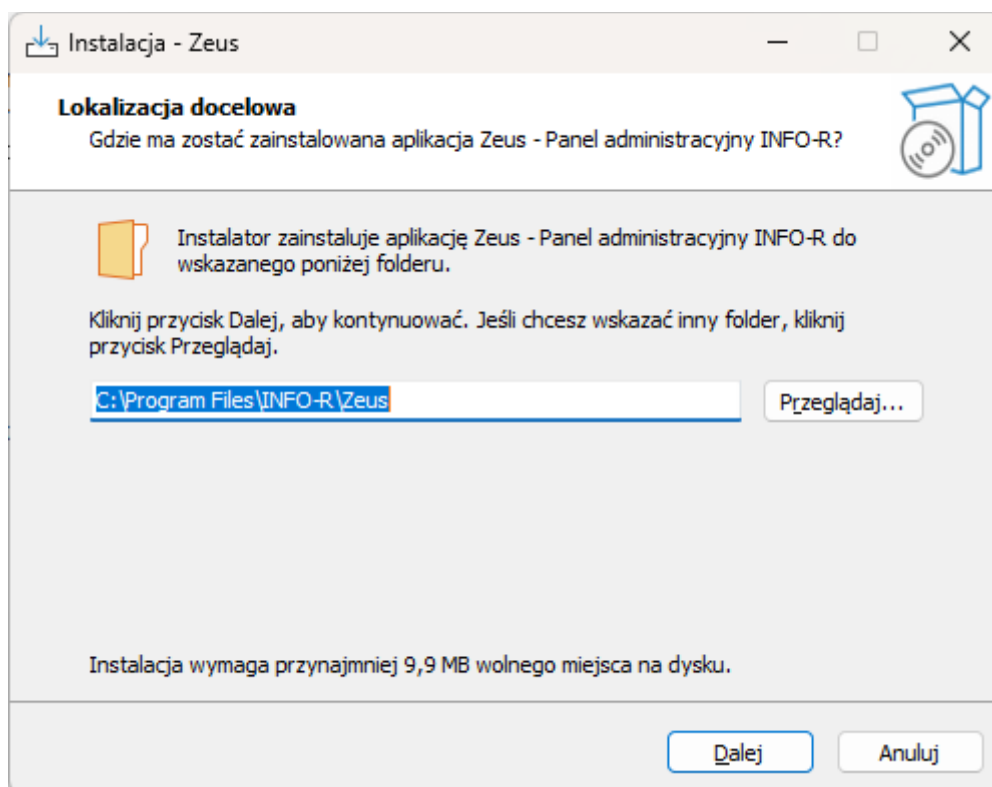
Instalacja - Zeus

Lokalizacja docelowa
Gdzie ma zostać zainstalowana aplikacja Zeus - Panel administracyjny INFO-R?

Instalator zainstaluje aplikację Zeus - Panel administracyjny INFO-R do wskazanego poniżej folderu.

Kliknij przycisk Dalej, aby kontynuować. Jeśli chcesz wskazać inny folder, kliknij przycisk Przeglądaj.

C:\Program Files\INFO-R\Zeus

Przeglądaj...

Instalacja wymaga przynajmniej 9,9 MB wolnego miejsca na dysku.

Dalej

Anuluj